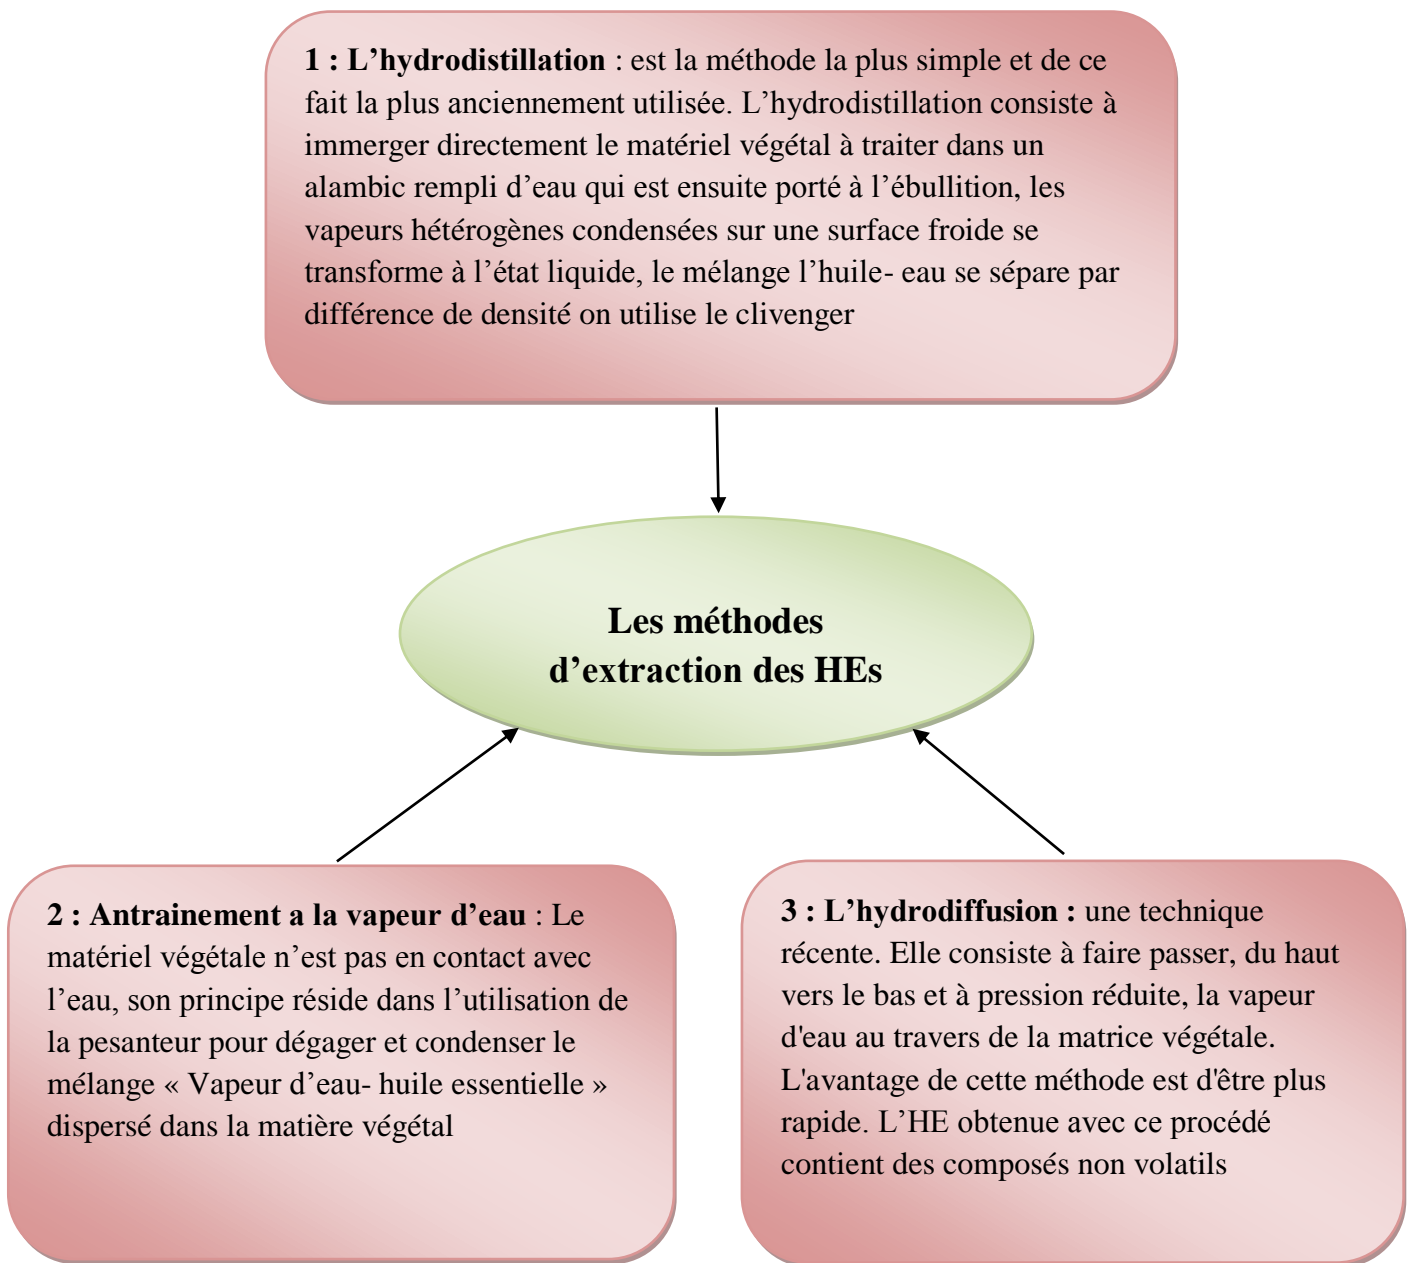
**1 : L’hydrodistillation** : est la méthode la plus simple et de ce fait la plus anciennement utilisée. L’hydrodistillation consiste à immerger directement le matériel végétal à traiter dans un alambic rempli d’eau qui est ensuite porté à l’ébullition, les vapeurs hétérogènes condensées sur une surface froide se transforme à l’état liquide, le mélange l’huile- eau se sépare par différence de densité on utilise le clivenger

**Les méthodes d’extraction des HEs**

**2 : Antrainement a la vapeur d’eau** : Le matériel végétale n’est pas en contact avec l’eau, son principe réside dans l’utilisation de la pesanteur pour dégager et condenser le mélange « Vapeur d’eau- huile essentielle » dispersé dans la matière végétal

**3 : L’hydrodiffusion :** une technique récente. Elle consiste à faire passer, du haut vers le bas et à pression réduite, la vapeur d'eau au travers de la matrice végétale. L'avantage de cette méthode est d'être plus rapide. L’HE obtenue avec ce procédé contient des composés non volatils